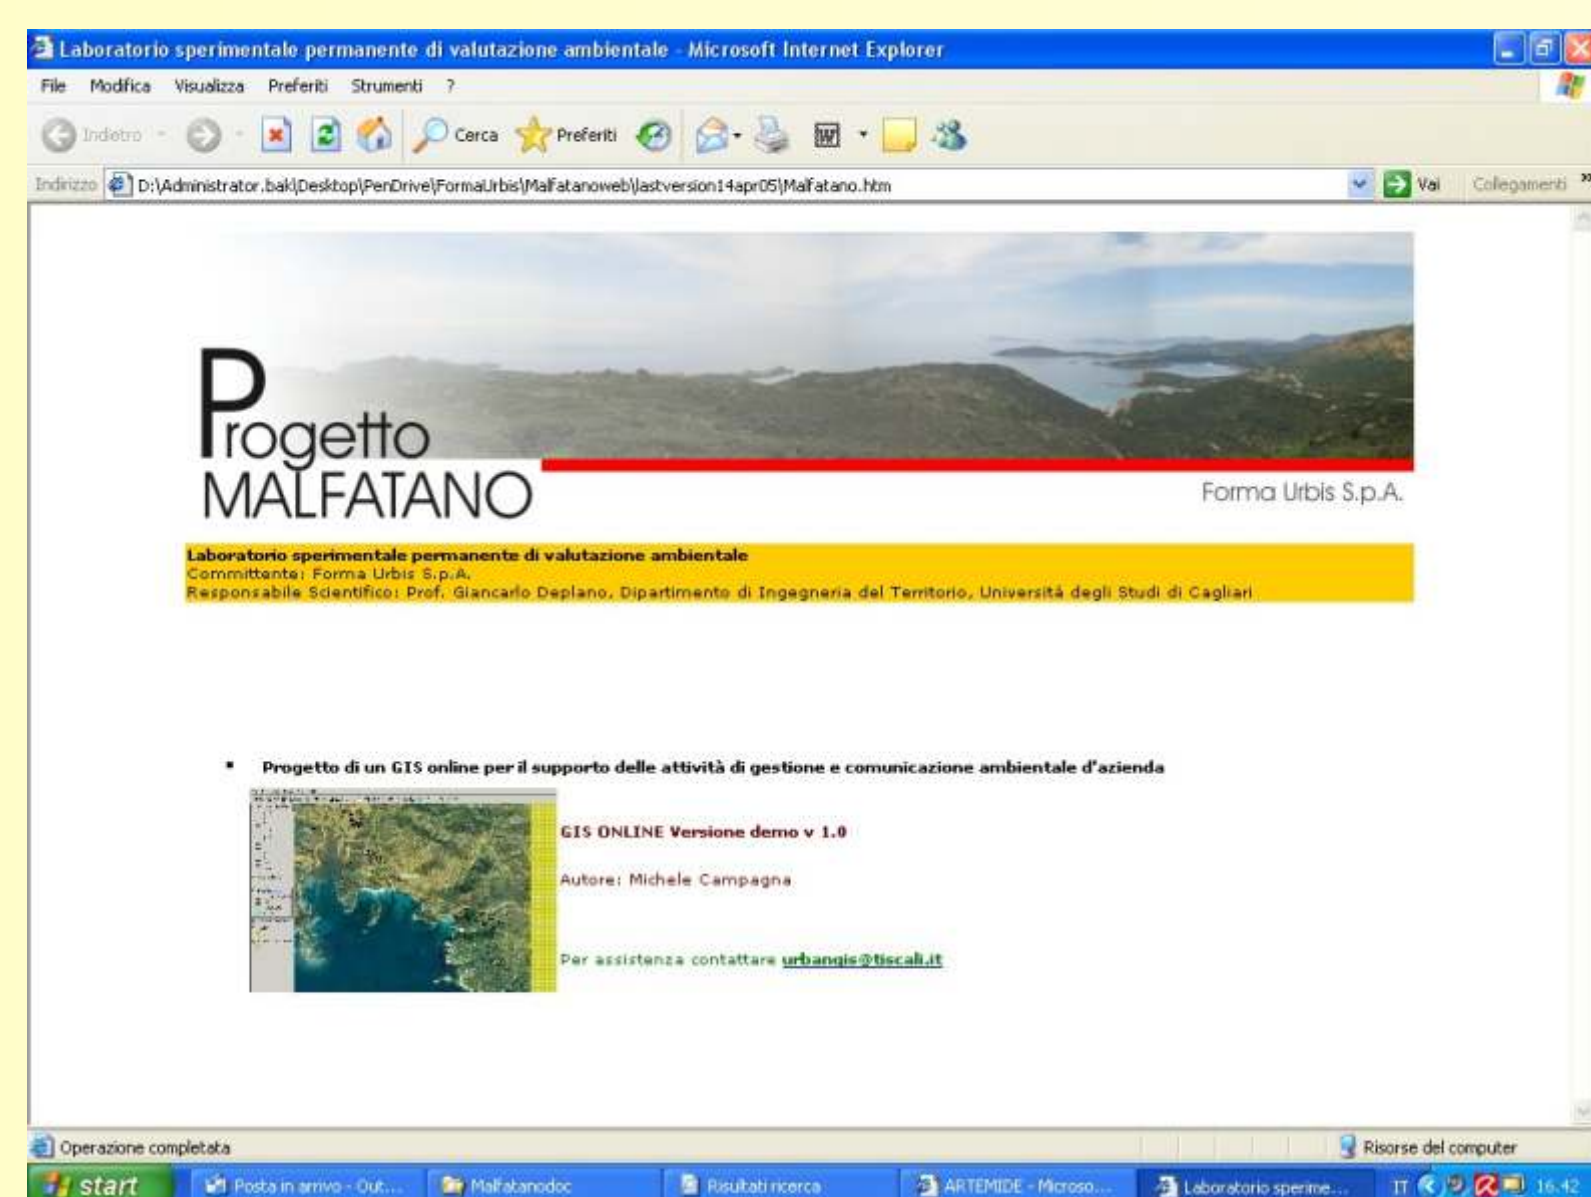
Laboratorio sperimentale permanente di valutazione ambientale - Microsoft Internet Explorer

File Modifica Visualizza Preferiti Strumenti ?

Indietro Cerca Preferiti

Indirizzo D:\Administrator.bak\Desktop\PenDrive\FormaUrbis\Malfatanoweb\lastversion14apr05\Malfatano.htm Vai Collegamenti

Progetto MALFATANO

Forma Urbis S.p.A.

Laboratorio sperimentale permanente di valutazione ambientale
Committente: Forma Urbis S.p.A.
Responsabile Scientifico: Prof. Giancarlo Deplano, Dipartimento di Ingegneria del Territorio, Università degli Studi di Cagliari

Progetto di un GIS online per il supporto delle attività di gestione e comunicazione ambientale d'azienda

GIS ONLINE Versione demo v 1.0

Autore: Michele Campagna

Per assistenza contattare urbangis@tiscali.it

Operazione completata

Risorse del computer

start Posta in arrivo - Out... Malfatanodoc Risultati ricerca ARTEMIDE - Microso... Laboratorio sperime... IT 16.42